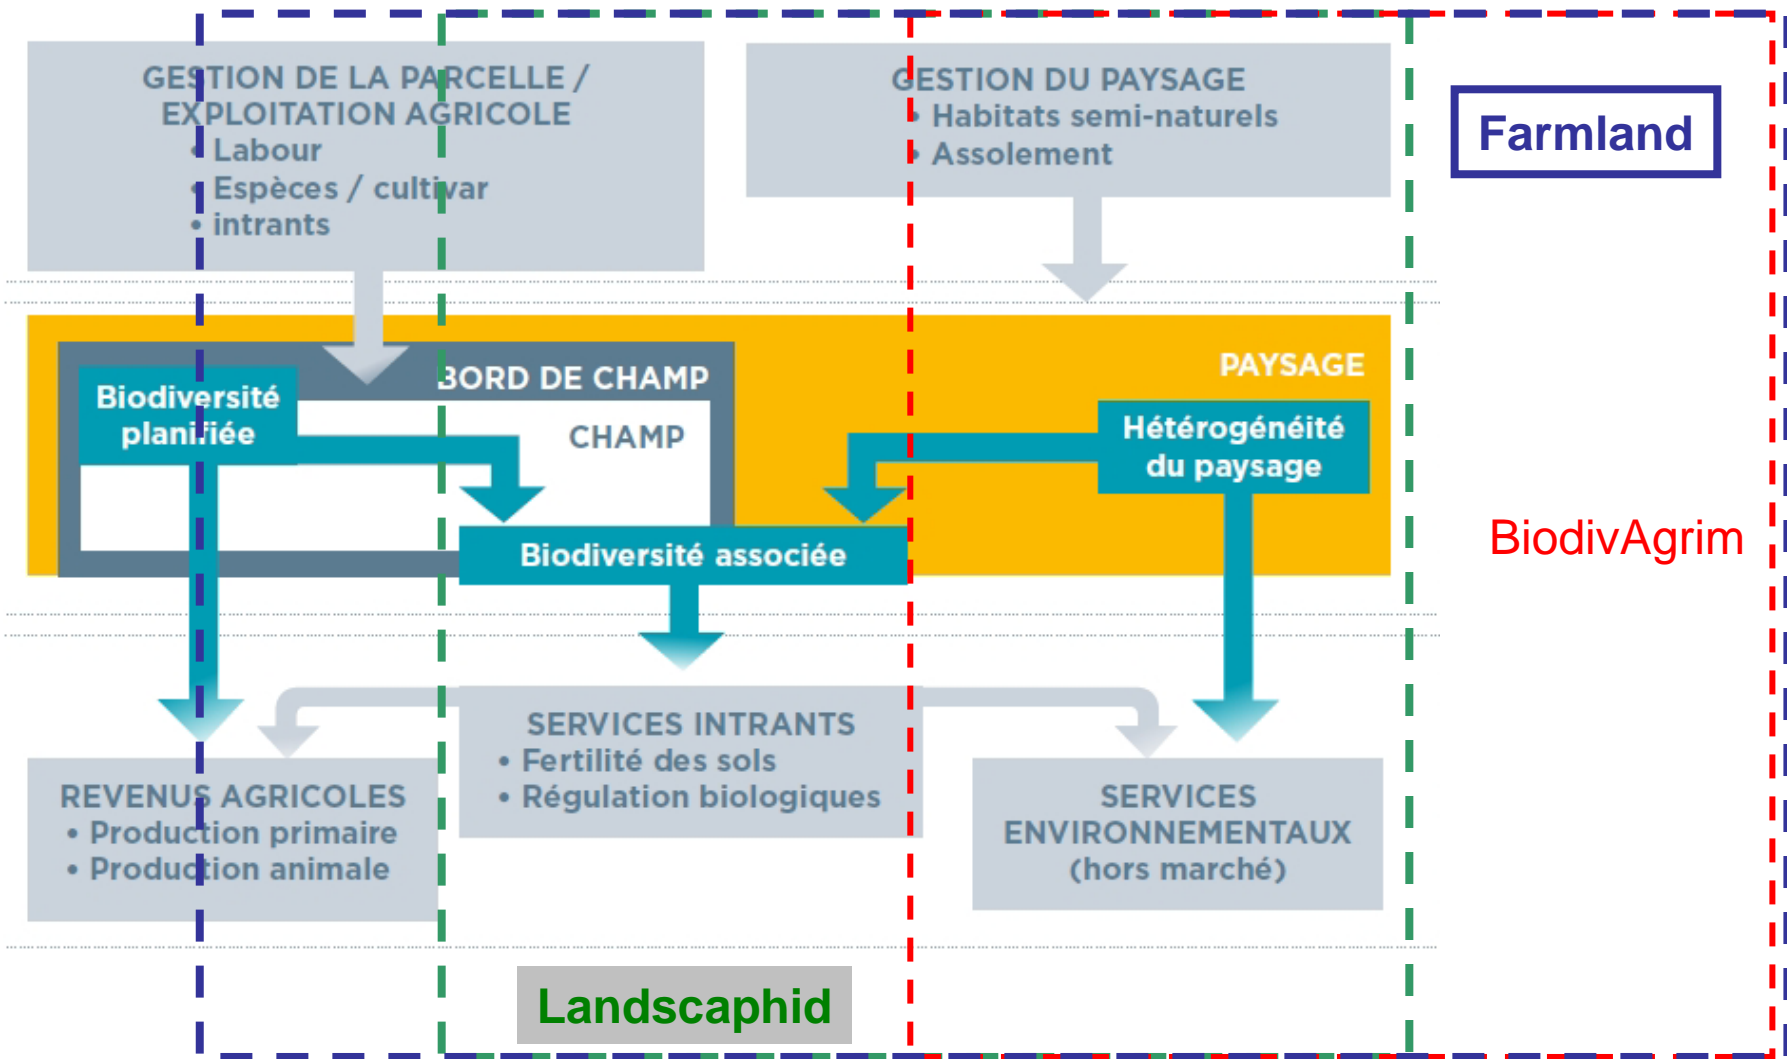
GESTION DE LA PARCELLE / EXPLOITATION AGRICOLE
• Labour
• Espèces / cultivar
• intrants

GESTION DU PAYSAGE
• Habitats semi-naturels
• Assolement

Farmland

BORD DE CHAMP

CHAMP

PAYSAGE

Biodiversité planifiée

Hétérogénéité du paysage

Biodiversité associée

BiodivAgrim

SERVICES INTRANTS
• Fertilité des sols
• Régulation biologiques

REVENUS AGRICOLES
• Production primaire
• Production animale

SERVICES ENVIRONNEMENTAUX (hors marché)

Landscaphid